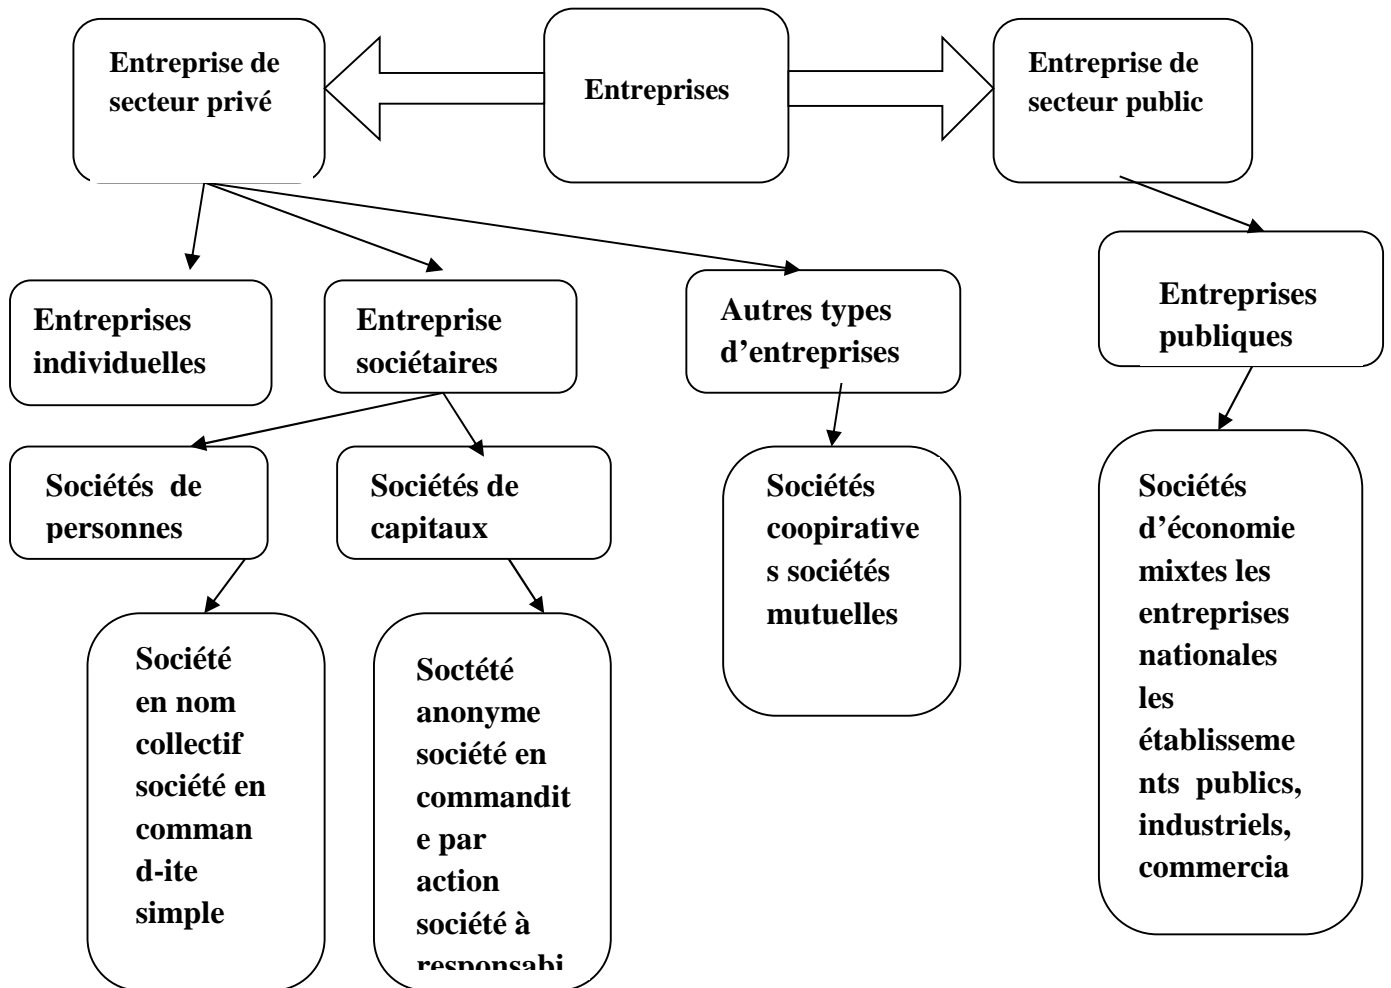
Entreprise de secteur privé

Entreprises

Entreprise de secteur public

Entreprises individuelles

Entreprise sociétaires

Autres types d'entreprises

Entreprises publiques

Sociétés de personnes

Sociétés de capitaux

Sociétés coopiratives sociétés mutuelles

Sociétés d'économie mixtes les entreprises nationales les établissements publics, industriels, commercia

Société en nom collectif société en comman d-ite simple

Soctété anonyme société en commandite par action société à responsabi